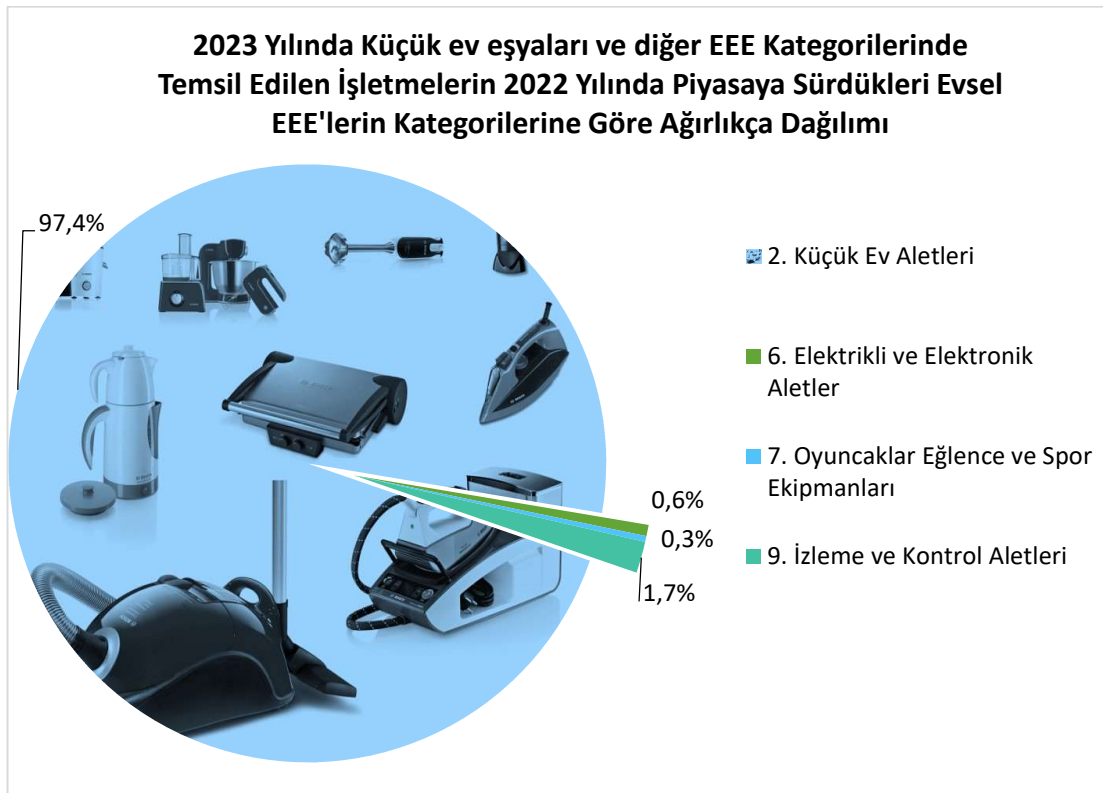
2023 Yılında Küçük ev eşyaları ve diğer EEE Kategorilerinde Temsil Edilen İşletmelerin 2022 Yılında Piyasaya Sürdükleri Evsel EEE'lerin Kategorilerine Göre Ağırlıkça Dağılımı

97,4%

0,6%

0,3%

1,7%

2. Küçük Ev Aletleri

6. Elektrikli ve Elektronik Aletler

7. Oyuncaklar Eğlence ve Spor Ekipmanları

9. İzleme ve Kontrol Aletleri